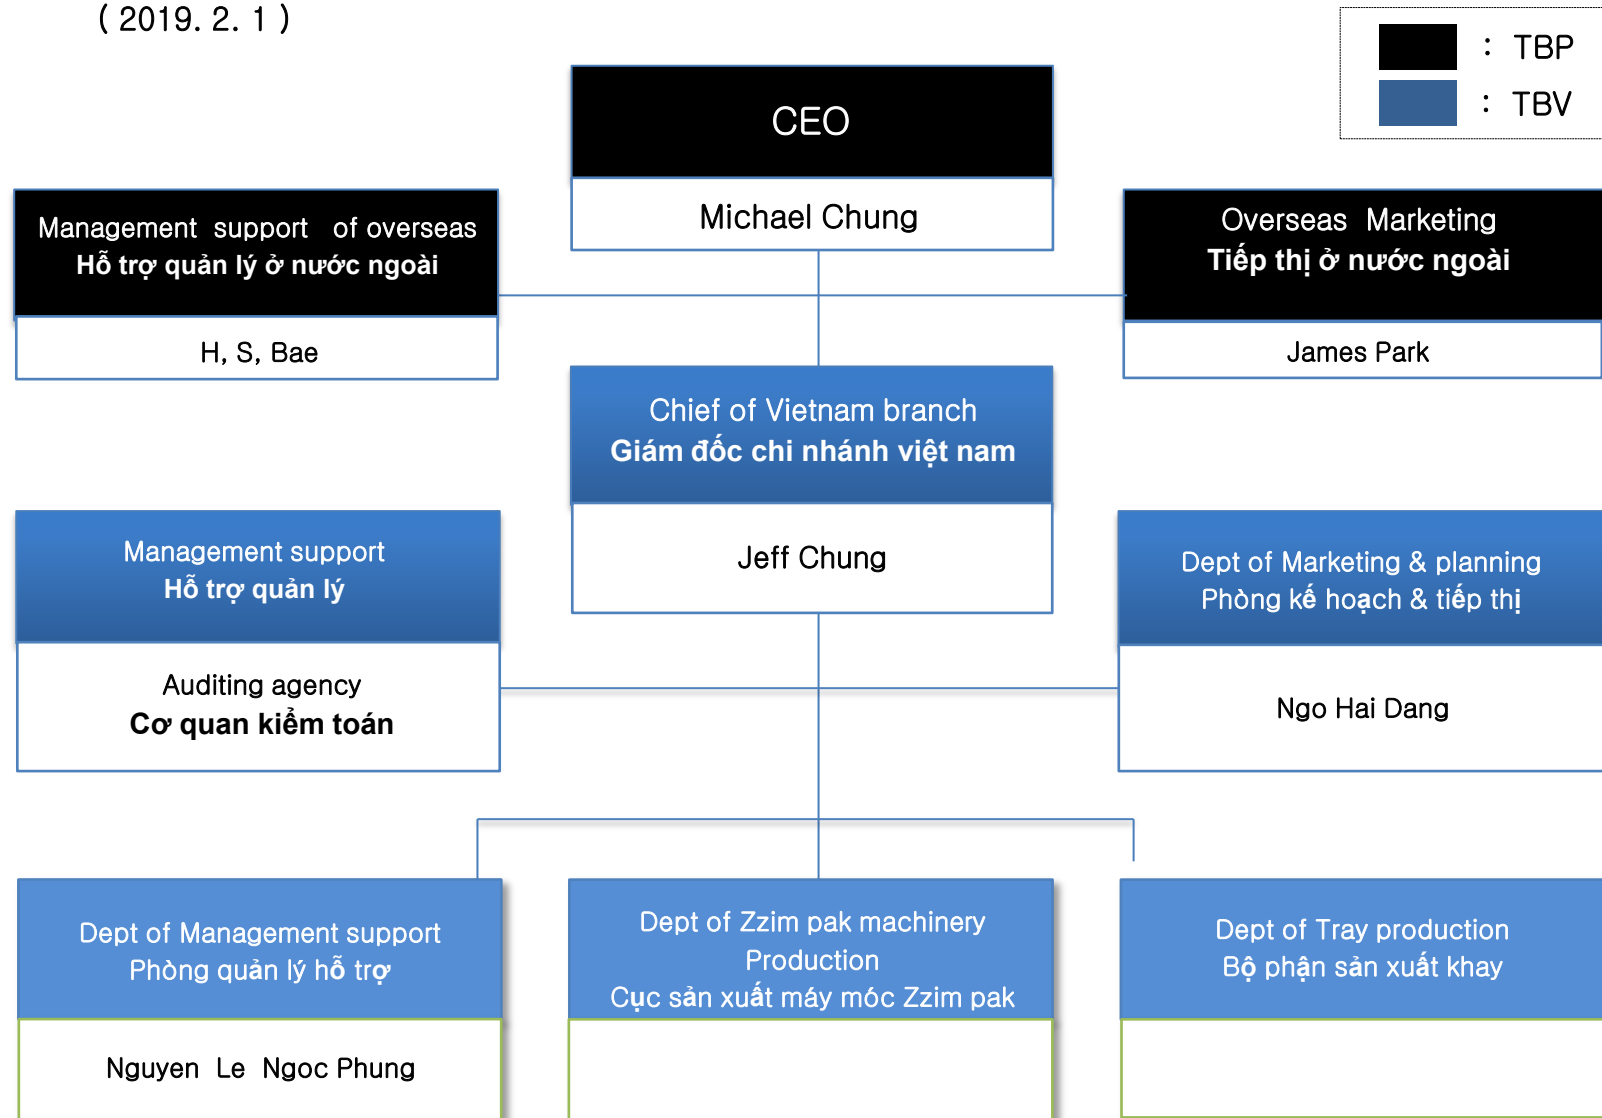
( 2019. 2. 1 )

: TBP
: TBV

CEO
Michael Chung

Management support of overseas
Hỗ trợ quản lý ở nước ngoài
H, S, Bae

Overseas Marketing
Tiếp thị ở nước ngoài
James Park

Chief of Vietnam branch
Giám đốc chi nhánh việt nam
Jeff Chung

Management support
Hỗ trợ quản lý
Auditing agency
Cơ quan kiểm toán

Dept of Marketing & planning
Phòng kế hoạch & tiếp thị
Ngo Hai Dang

Dept of Management support
Phòng quản lý hỗ trợ
Nguyen Le Ngoc Phung

Dept of Zzim pak machinery Production
Cục sản xuất máy móc Zzim pak

Dept of Tray production
Bộ phận sản xuất khay